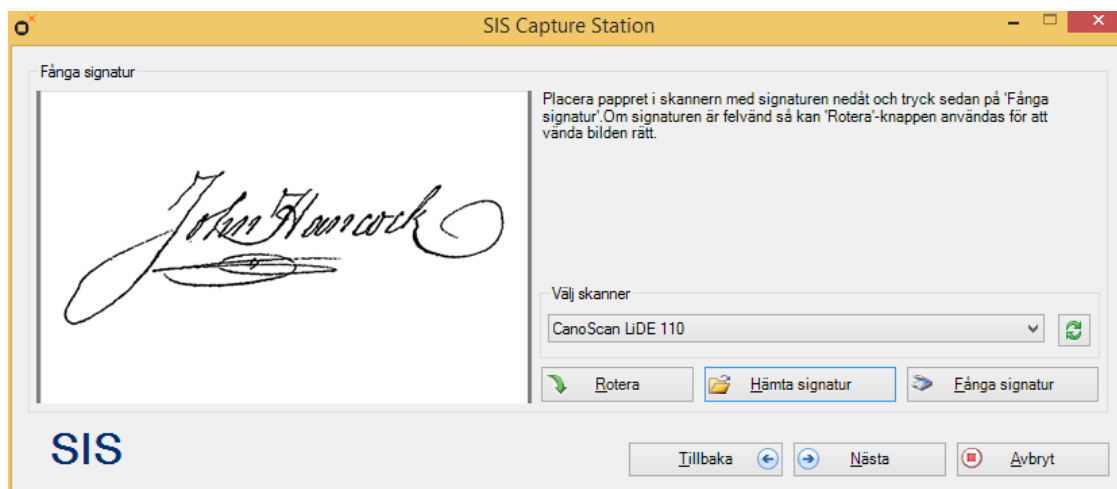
SIS Capture Station

Fånga signatur

John Hancock

Placera pappret i skannern med signaturen nedåt och tryck sedan på 'Fånga signatur'.Om signaturen är felvänd så kan 'Rotera'-knappen användas för att vända bilden rätt.

Välj skanner

CanoScan LiDE 110

Rotera

Hämta signatur

Fånga signatur

SIS

Tillbaka

Nästa

Avbryt